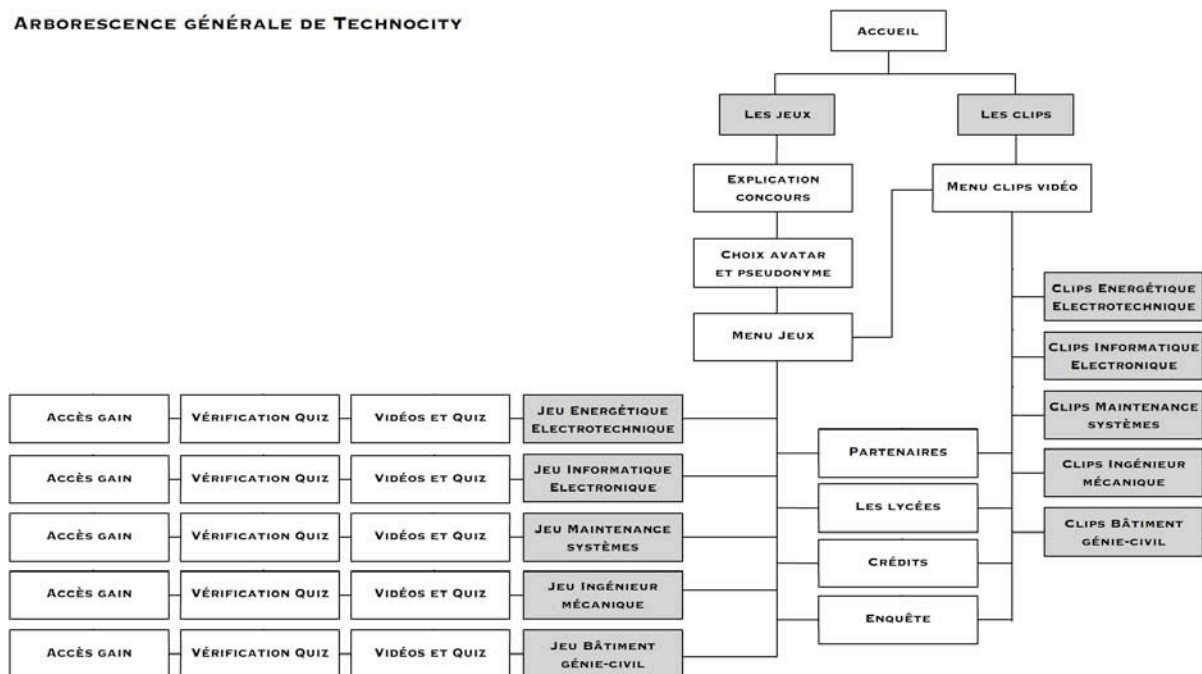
Arborescence générale de Technocity

Accueil

Les jeux

Les clips

Explication concours

Menu clips vidéo

Choix avatar et pseudonyme

Menu Jeux

Clips Energétique Electrotechnique

Clips Informatique Electronique

Clips Maintenance systèmes

Clips Ingénieur mécanique

Clips Bâtiment génie-civil

Partenaires

Les lycées

Crédits

Enquête

Accès gain — Vérification Quiz — Vidéos et Quiz — Jeu Energétique Electrotechnique

Accès gain — Vérification Quiz — Vidéos et Quiz — Jeu Informatique Electronique

Accès gain — Vérification Quiz — Vidéos et Quiz — Jeu Maintenance systèmes

Accès gain — Vérification Quiz — Vidéos et Quiz — Jeu Ingénieur mécanique

Accès gain — Vérification Quiz — Vidéos et Quiz — Jeu Bâtiment génie-civil